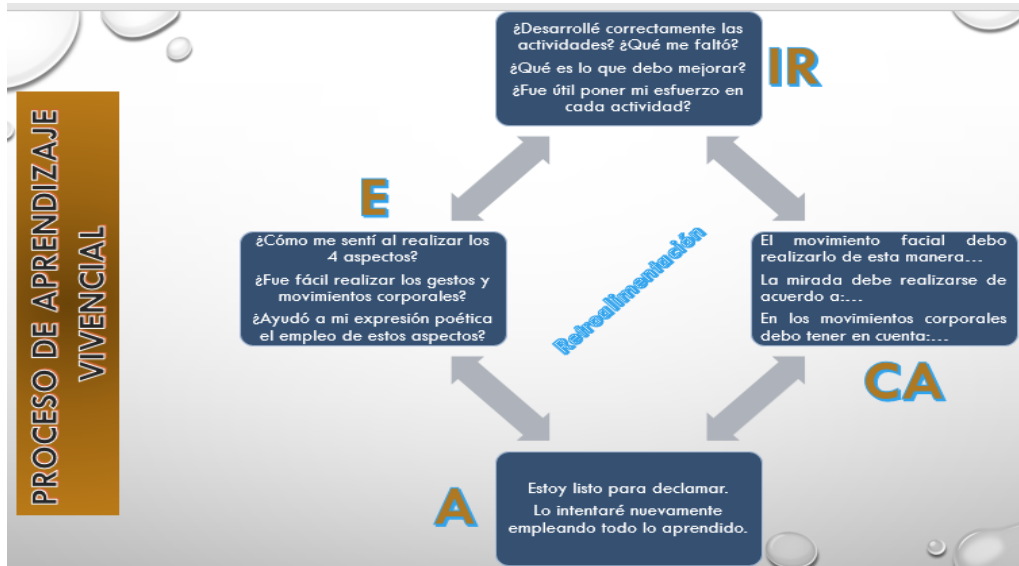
PROCESO DE APRENDIZAJE VIVENCIAL

¿Desarrollé correctamente las actividades? ¿Qué me faltó?

¿Qué es lo que debo mejorar?

¿Fue útil poner mi esfuerzo en cada actividad?

IR

E

¿Cómo me sentí al realizar los 4 aspectos?

¿Fue fácil realizar los gestos y movimientos corporales?

¿Ayudó a mi expresión poética el empleo de estos aspectos?

Retroalimentación

El movimiento facial debo realizarlo de esta manera…

La mirada debe realizarse de acuerdo a:…

En los movimientos corporales debo tener en cuenta:…

CA

A

Estoy listo para declamar.

Lo intentaré nuevamente empleando todo lo aprendido.